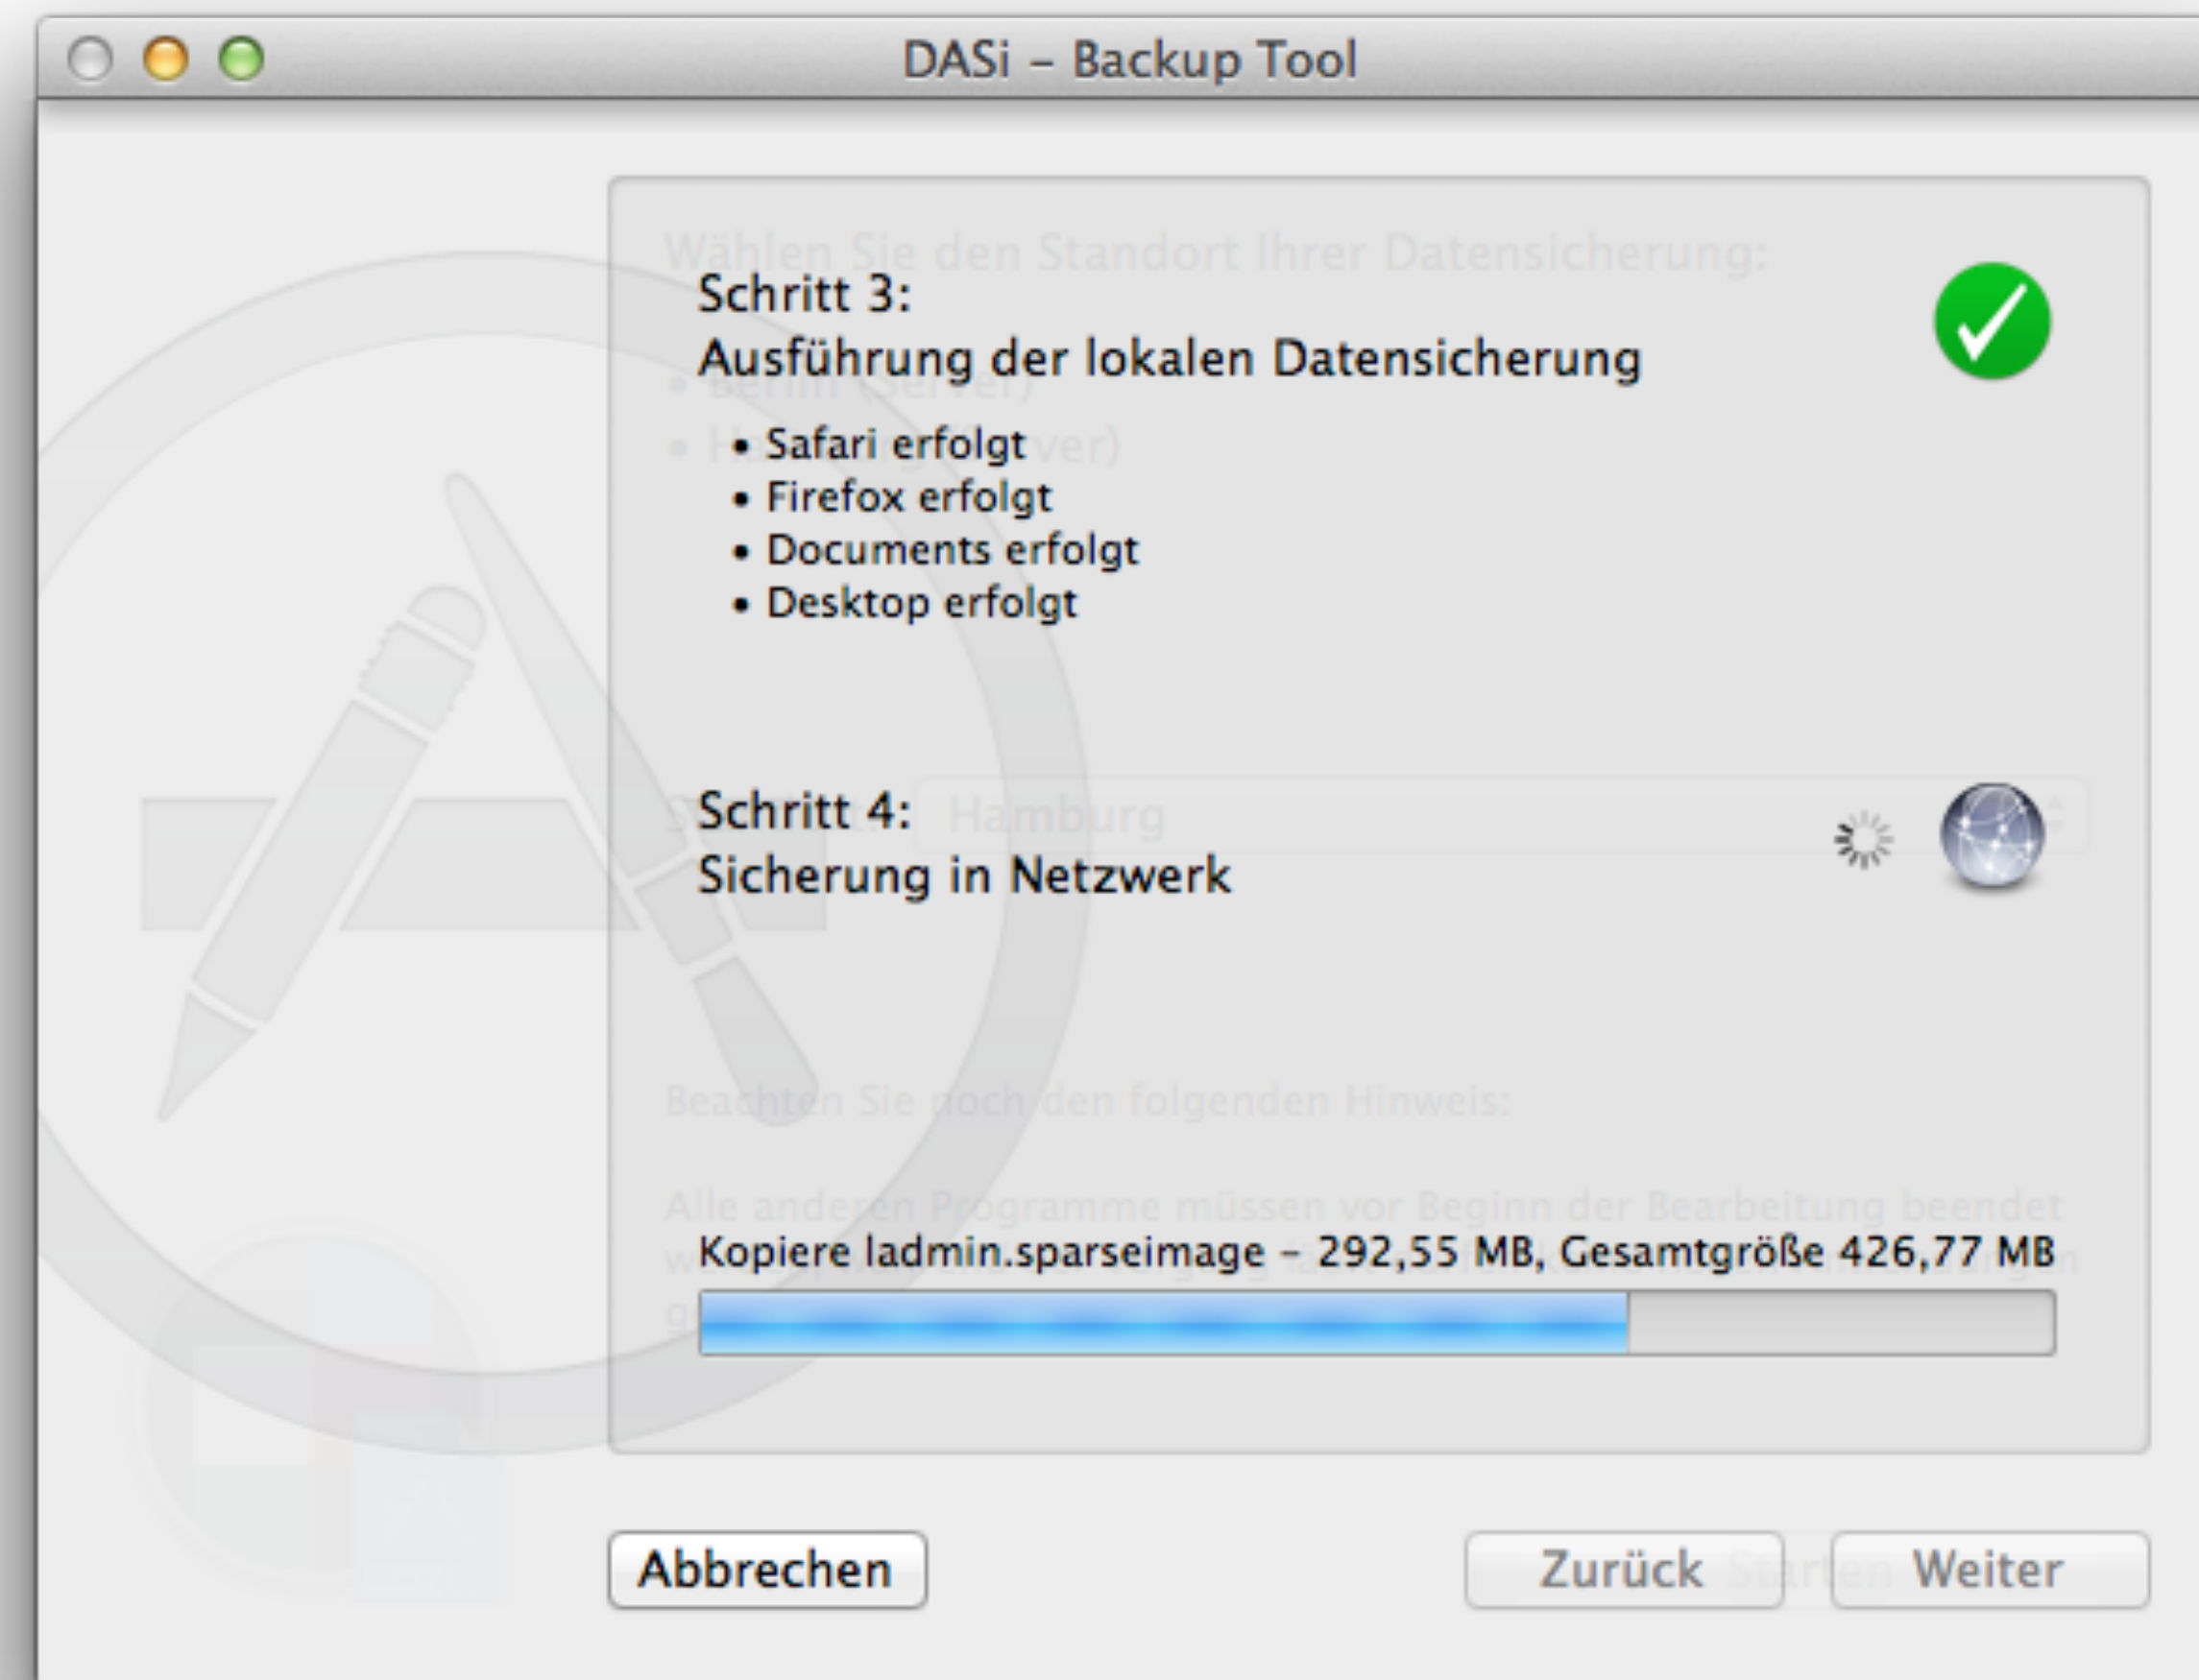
DASi – Backup Tool

Schritt 3:
Ausführung der lokalen Datensicherung

• Safari erfolgt
• Firefox erfolgt
• Documents erfolgt
• Desktop erfolgt

Schritt 4:
Sicherung in Netzwerk

Kopiere ladmin.sparseimage – 292,55 MB, Gesamtgröße 426,77 MB

Abbrechen

Zurück

Weiter